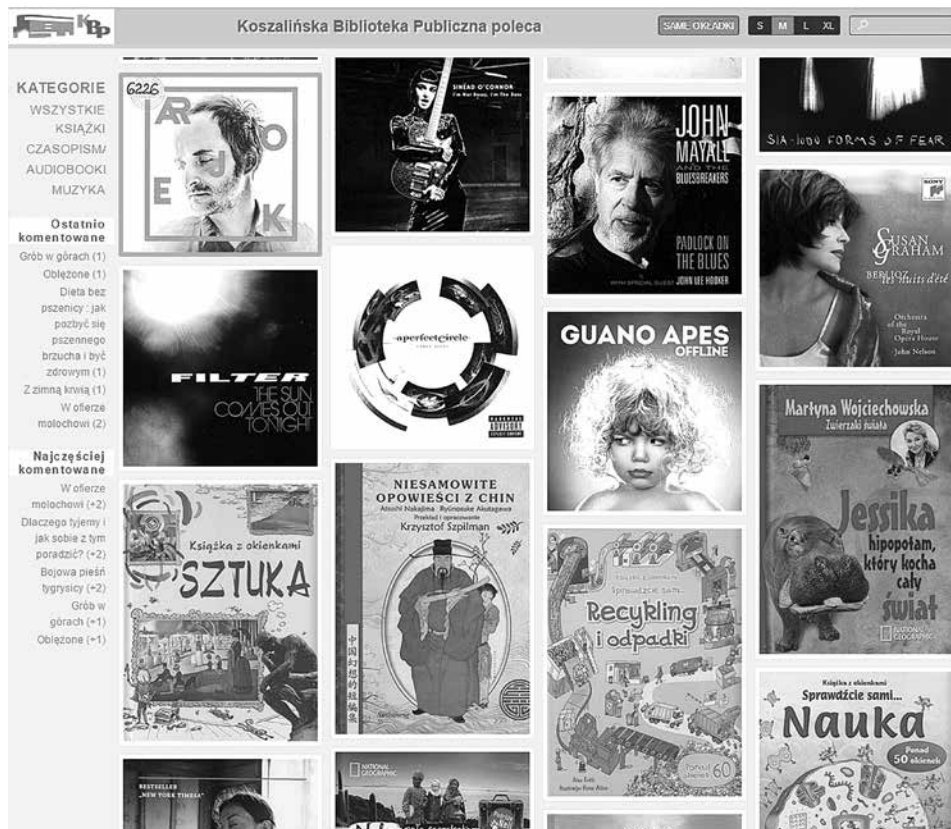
KBP

Koszalińska Biblioteka Publiczna poleca

SAME OKŁADKI S M L XL

KATEGORIE
WSZYSTKIE
KSIĄŻKI
CZASOPISMA
AUDIOBOOKI
MUZYKA

Ostatnio komentowane
Grób w górach (1)
Oblężone (1)
Dieta bez pszenicy : jak pozbyć się pszennego brzucha i być zdrowym (1)
Z zimną krwią (1)
W ofierze molochowi (2)

Najczęściej komentowane
W ofierze molochowi (+2)
Dlaczego tyjemy i jak sobie z tym poradzić? (+2)
Bojowa pieśń tygrysicy (+2)
Grób w górach (+1)
Oblężone (+1)

6226
ARJOEK

SINÉAD O'CONNOR
I'm Not Bossy, I'm The Boss

SIA - 1000 FORMS OF FEAR

JOHN MAYALL AND THE BLUESBREAKERS
PADLOCK ON THE BLUES
JOHN LEE HOOKER

SUSAN GRAHAM
BERLIOZ Les nuits d'été
Orchestra of the Royal Opera House
John Nelson

FILTER
THE SUN COMES OUT TONIGHT

aperfectcircle

GUANO APES
OFFLINE

Martyna Wojciechowska
Zwierzaki świata
Jessika
hipopotam, który kocha cały świat
NATIONAL GEOGRAPHIC

Książka z okienkami
SZTUKA

NIESAMOWITE OPOWIEŚCI Z CHIN
Krzysztof Szpilman

Sprawdźcie sami...
Recykling i odpadki
60

Książka z okienkami
Sprawdźcie sami...
Nauka
Ponad 50 okienek

BESTSELLER „NEW YORK TIMESA"

NATIONAL GEOGRAPHIC